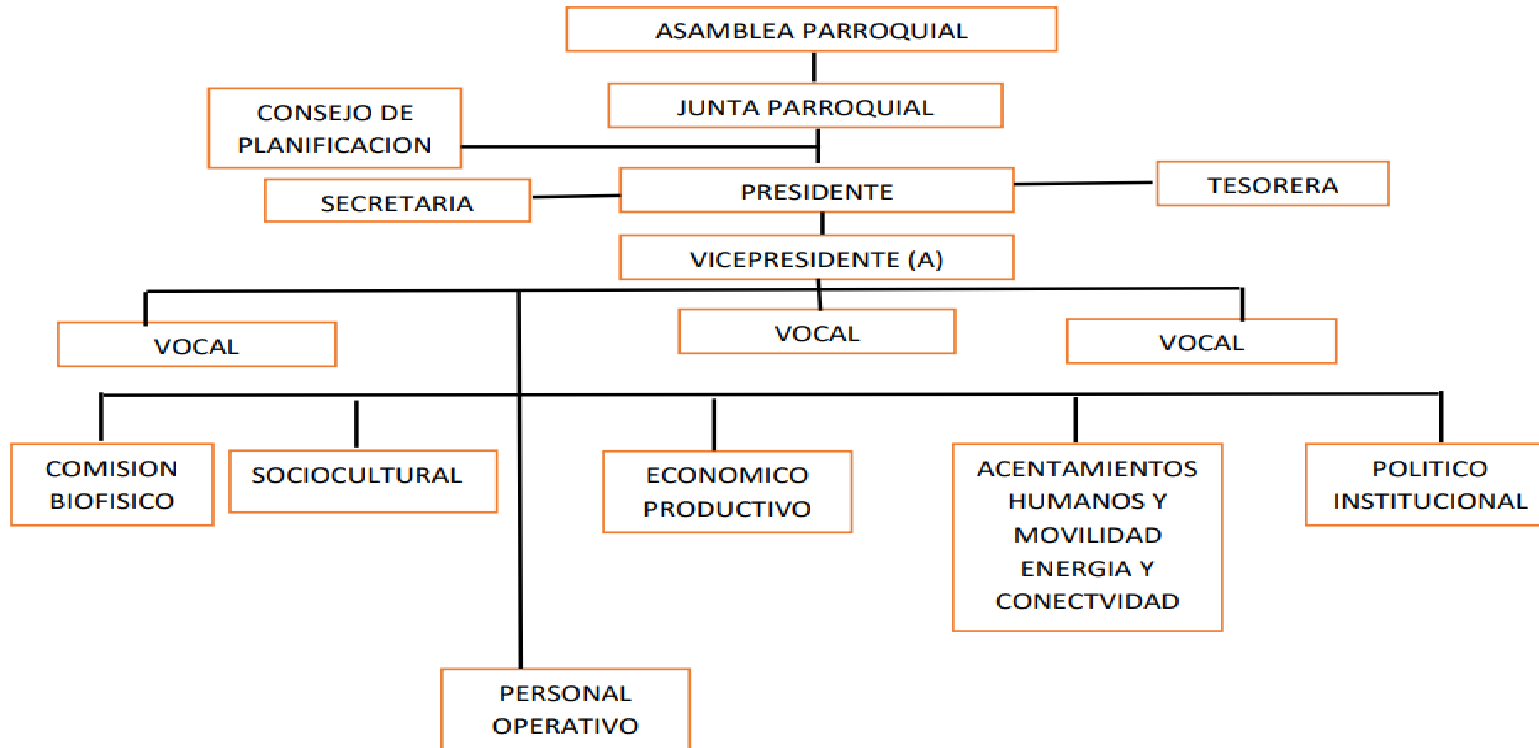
ASAMBLEA PARROQUIAL

JUNTA PARROQUIAL

CONSEJO DE PLANIFICACION

SECRETARIA

PRESIDENTE

TESORERA

VICEPRESIDENTE (A)

VOCAL

VOCAL

VOCAL

COMISION BIOFISICO

SOCIOCULTURAL

ECONOMICO PRODUCTIVO

ACENTAMIENTOS HUMANOS Y MOVILIDAD ENERGIA Y CONECTVIDAD

POLITICO INSTITUCIONAL

PERSONAL OPERATIVO